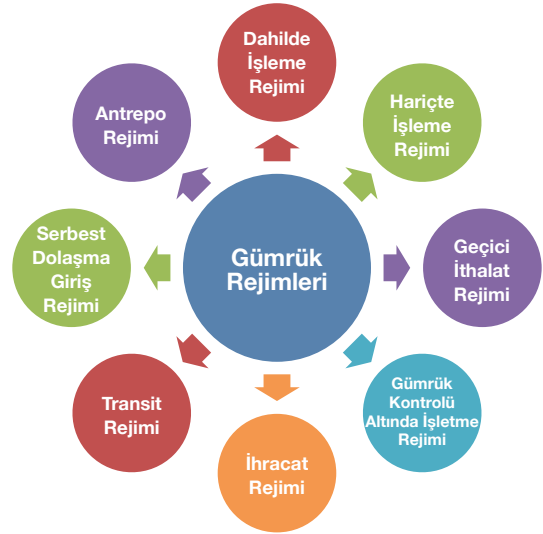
Gümrük Rejimleri

Dahilde İşleme Rejimi

Hariçte İşleme Rejimi

Geçici İthalat Rejimi

Gümrük Kontrolü Altında İşletme Rejimi

İhracat Rejimi

Transit Rejimi

Serbest Dolaşma Giriş Rejimi

Antrepo Rejimi